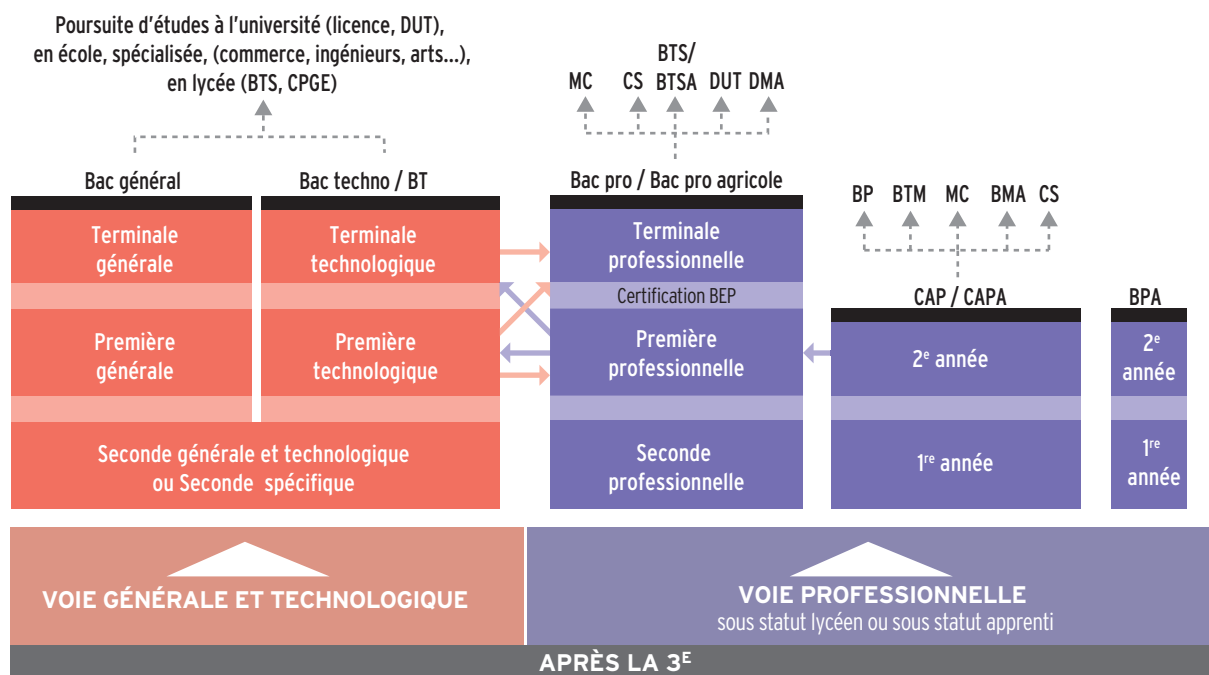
Poursuite d'études à l'université (licence, DUT), en école, spécialisée, (commerce, ingénieurs, arts...), en lycée (BTS, CPGE)

MC CS BTS/ BTSA DUT DMA

Bac général

Bac techno / BT

Bac pro / Bac pro agricole

BP BTM MC BMA CS

Terminale générale

Terminale technologique

Terminale professionnelle

Certification BEP

CAP / CAPA

BPA

Première générale

Première technologique

Première professionnelle

$2^e$ année

$2^e$ année

Seconde générale et technologique ou Seconde spécifique

Seconde professionnelle

$1^{re}$ année

$1^{re}$ année

VOIE GÉNÉRALE ET TECHNOLOGIQUE

VOIE PROFESSIONNELLE
sous statut lycéen ou sous statut apprenti

APRÈS LA $3^E$